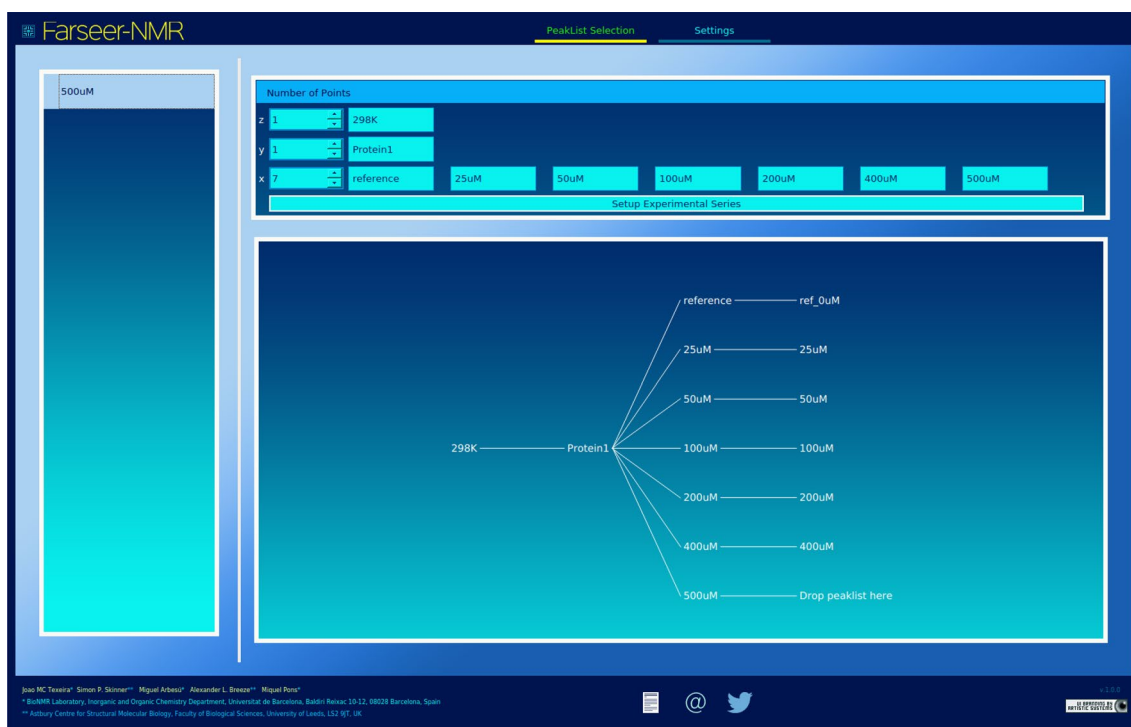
Farseer-NMR

PeakList Selection

Settings

500uM

Number of Points

z 1 298K

y 1 Protein1

x 7 reference 25uM 50uM 100uM 200uM 400uM 500uM

Setup Experimental Series

298K

Protein1

reference ref_0uM

25uM 25uM

50uM 50uM

100uM 100uM

200uM 200uM

400uM 400uM

500uM Drop peaklist here

Joao MC Teixeira* Simon P. Skinner** Miguel Arbesú* Alexander L. Breeze** Miquel Pons*

* BioNMR Laboratory, Inorganic and Organic Chemistry Department, Universitat de Barcelona, Baldiri Reixac 10-12, 08028 Barcelona, Spain

** Astbury Centre for Structural Molecular Biology, Faculty of Biological Sciences, University of Leeds, LS2 9JT, UK

@

v 1.0.0

UI APPROVED BY ARTISTIC GEEKERS